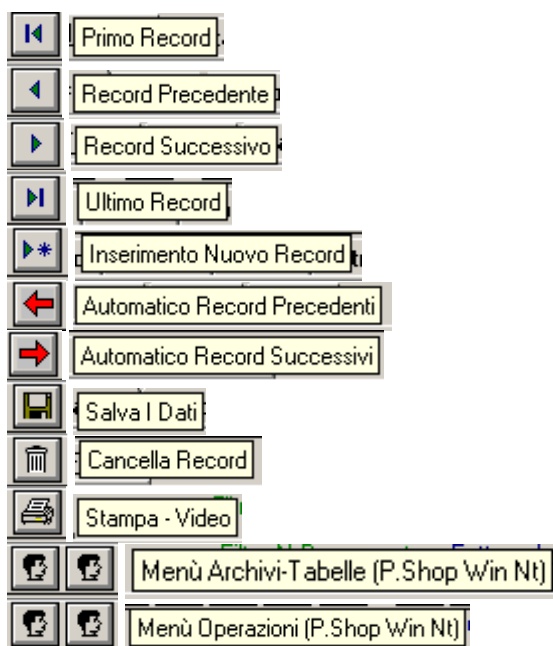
Primo Record

Record Precedente

Record Successivo

Ultimo Record

Inserimento Nuovo Record

Automatico Record Precedenti

Automatico Record Successivi

Salva I Dati

Cancella Record

Stampa - Video

Menù Archivi-Tabelle (P.Shop Win Nt)

Menù Operazioni (P.Shop Win Nt)